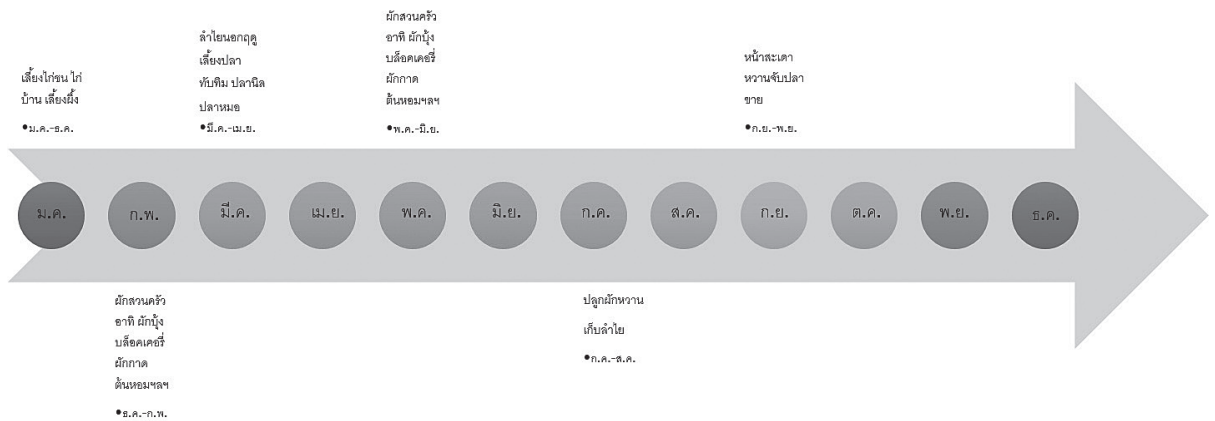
เลี้ยงไก่ชน ไก่บ้าน เลี้ยงผึ้ง

•ม.ค.-ธ.ค.

ลำไยนอกฤดู เลี้ยงปลาทับทิม ปลานิล ปลาหมอ

•มี.ค.-เม.ย.

ผักสวนครัว อาทิ ผักบุ้ง บล็อคเคอรี่ ผักกาด ต้นหอมฯลฯ

•พ.ค.-มิ.ย.

หน้าสะเดา หวานจับปลาขาย

•ก.ย.-พ.ย.

ม.ค.

ก.พ.

มี.ค.

เม.ย.

พ.ค.

มิ.ย.

ก.ค.

ส.ค.

ก.ย.

ต.ค.

พ.ย.

ธ.ค.

ผักสวนครัว อาทิ ผักบุ้ง บล็อคเคอรี่ ผักกาด ต้นหอมฯลฯ

•ธ.ค.-ก.พ.

ปลูกผักหวาน

เก็บลำไย

•ก.ค.-ส.ค.